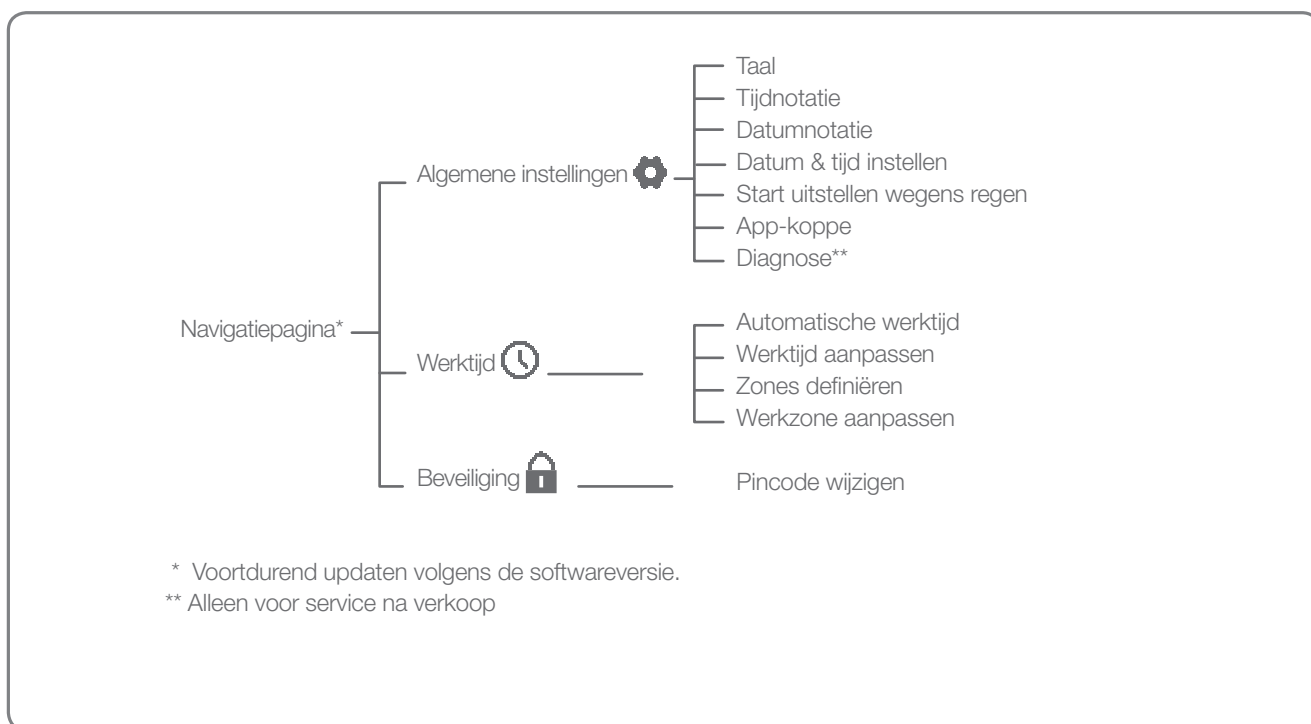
Navigatiepagina*

Algemene instellingen

Taal
Tijdnotatie
Datumnotatie
Datum & tijd instellen
Start uitstellen wegens regen
App-koppe
Diagnose**

Werktijd

Automatische werktijd
Werktijd aanpassen
Zones definiëren
Werkzone aanpassen

Beveiliging

Pincode wijzigen

* Voortdurend updaten volgens de softwareversie.
** Alleen voor service na verkoop